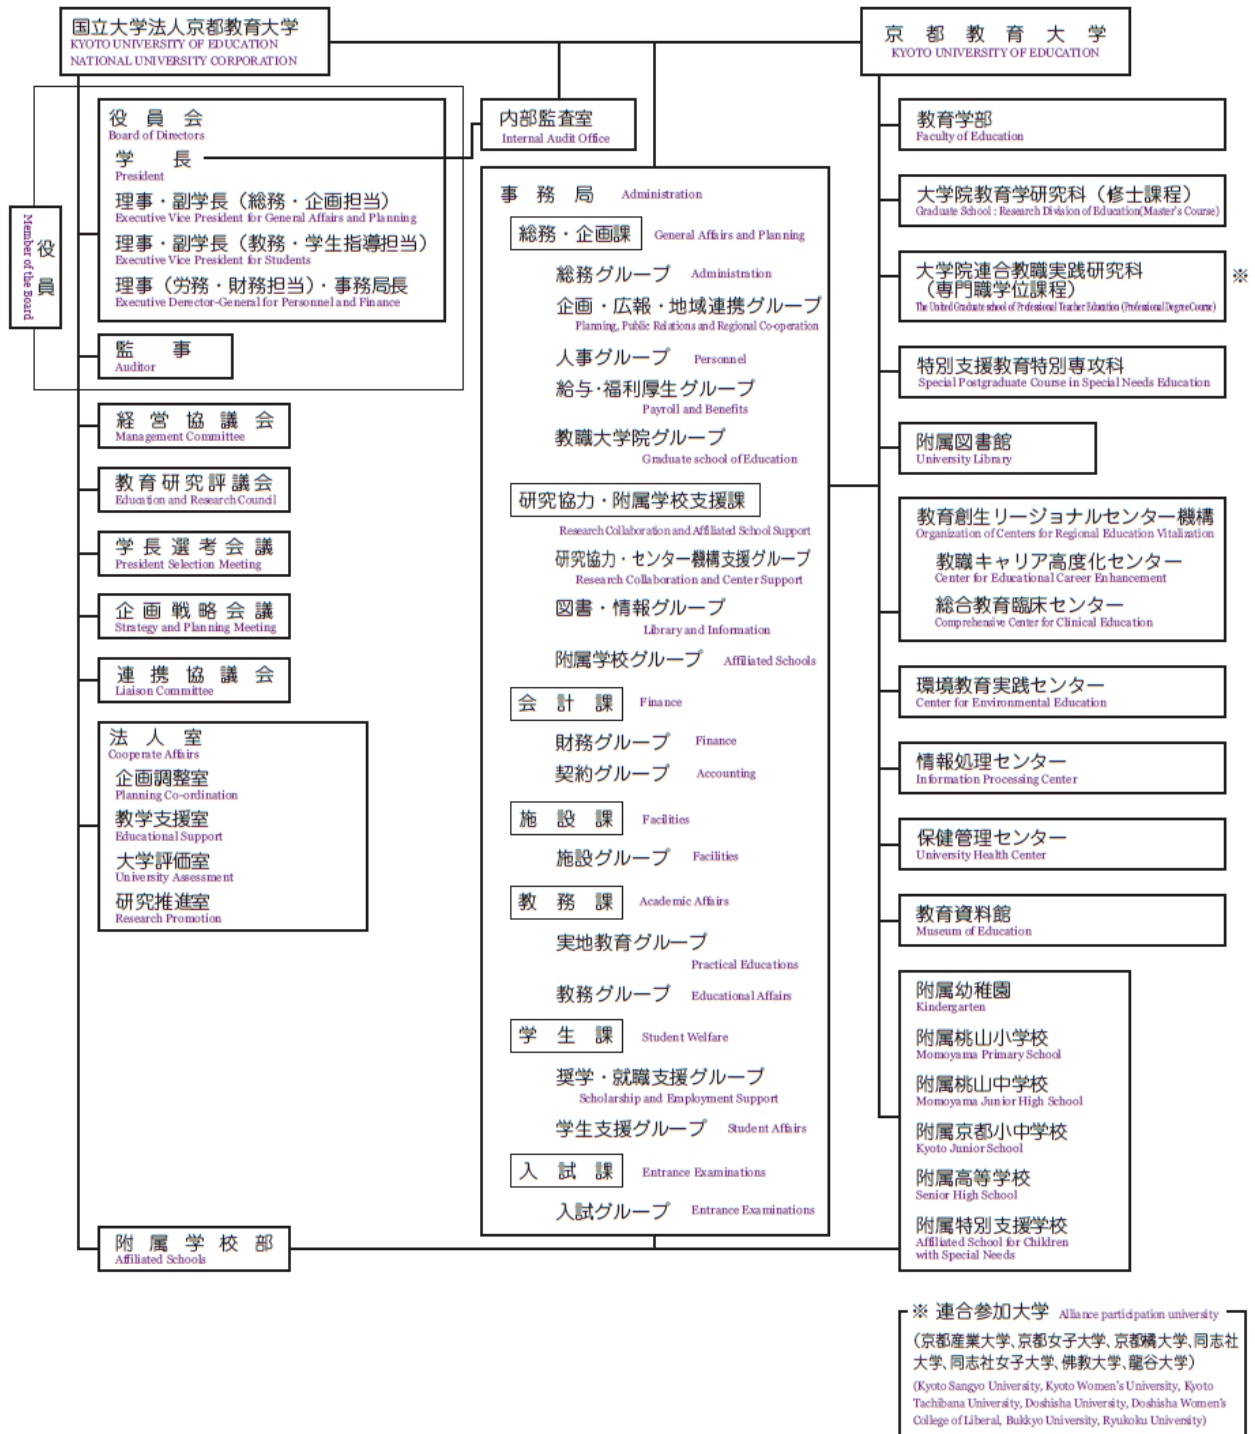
国立大学法人京都教育大学
KYOTO UNIVERSITY OF EDUCATION
NATIONAL UNIVERSITY CORPORATION

役員
Member of the Board

役員会
Board of Directors
学長
President
理事・副学長（総務・企画担当）
Executive Vice President for General Affairs and Planning
理事・副学長（教務・学生指導担当）
Executive Vice President for Students
理事（労務・財務担当）・事務局長
Executive Director-General for Personnel and Finance

監事
Auditor

内部監査室
Internal Audit Office

経営協議会
Management Committee

教育研究評議会
Education and Research Council

学長選考会議
President Selection Meeting

企画戦略会議
Strategy and Planning Meeting

連携協議会
Liaison Committee

法人室
Cooperate Affairs
企画調整室
Planning Co-ordination
教学支援室
Educational Support
大学評価室
University Assessment
研究推進室
Research Promotion

附属学校部
Affiliated Schools

事務局 Administration
総務・企画課 General Affairs and Planning
総務グループ Administration
企画・広報・地域連携グループ
Planning, Public Relations and Regional Co-operation
人事グループ Personnel
給与・福利厚生グループ
Payroll and Benefits
教職大学院グループ
Graduate school of Education
研究協力・附属学校支援課
Research Collaboration and Affiliated School Support
研究協力・センター機構支援グループ
Research Collaboration and Center Support
図書・情報グループ
Library and Information
附属学校グループ Affiliated Schools
会計課 Finance
財務グループ Finance
契約グループ Accounting
施設課 Facilities
施設グループ Facilities
教務課 Academic Affairs
実地教育グループ
Practical Educations
教務グループ Educational Affairs
学生課 Student Welfare
奨学・就職支援グループ
Scholarship and Employment Support
学生支援グループ Student Affairs
入試課 Entrance Examinations
入試グループ Entrance Examinations

京都教育大学
KYOTO UNIVERSITY OF EDUCATION

教育学部
Faculty of Education

大学院教育学研究科（修士課程）
Graduate School : Research Division of Education(Master's Course)

大学院連合教職実践研究科（専門職学位課程）
The United Graduate school of Professional Teacher Education (Professional Degree Course)
※

特別支援教育特別専攻科
Special Postgraduate Course in Special Needs Education

附属図書館
University Library

教育創生リージョナルセンター機構
Organization of Centers for Regional Education Vitalization
教職キャリア高度化センター
Center for Educational Career Enhancement
総合教育臨床センター
Comprehensive Center for Clinical Education

環境教育実践センター
Center for Environmental Education

情報処理センター
Information Processing Center

保健管理センター
University Health Center

教育資料館
Museum of Education

附属幼稚園
Kindergarten
附属桃山小学校
Momoyama Primary School
附属桃山中学校
Momoyama Junior High School
附属京都小中学校
Kyoto Junior School
附属高等学校
Senior High School
附属特別支援学校
Affiliated School for Children with Special Needs

※ 連合参加大学 Alliance participation university
（京都産業大学、京都女子大学、京都橘大学、同志社大学、同志社女子大学、佛教大学、龍谷大学）
(Kyoto Sangyo University, Kyoto Women's University, Kyoto Tachibana University, Doshisha University, Doshisha Women's College of Liberal, Bukkyo University, Ryukoku University)